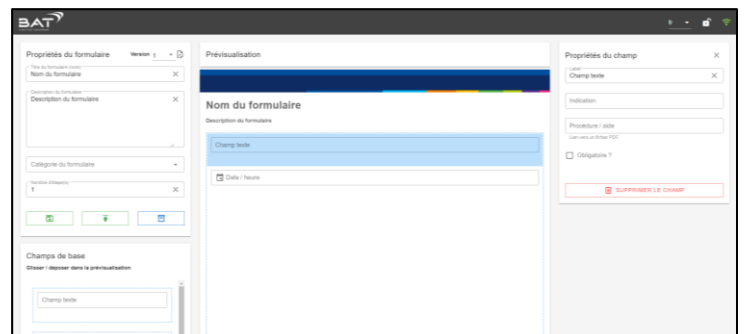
BAT

Propriétés du formulaire
Version 1

Titre du formulaire (nom)
Nom du formulaire

Description du formulaire
Description du formulaire

Catégorie du formulaire

Nombre d'étape(s)
1

Champs de base
Glisser / déposer dans la prévisualisation

Champ texte

Prévisualisation

Nom du formulaire
Description du formulaire

Champ texte

Date / heure

Propriétés du champ

Label
Champ texte

Indication

Procédure / aide
Lien vers un fichier PDF

Obligatoire ?

SUPPRIMER LE CHAMP